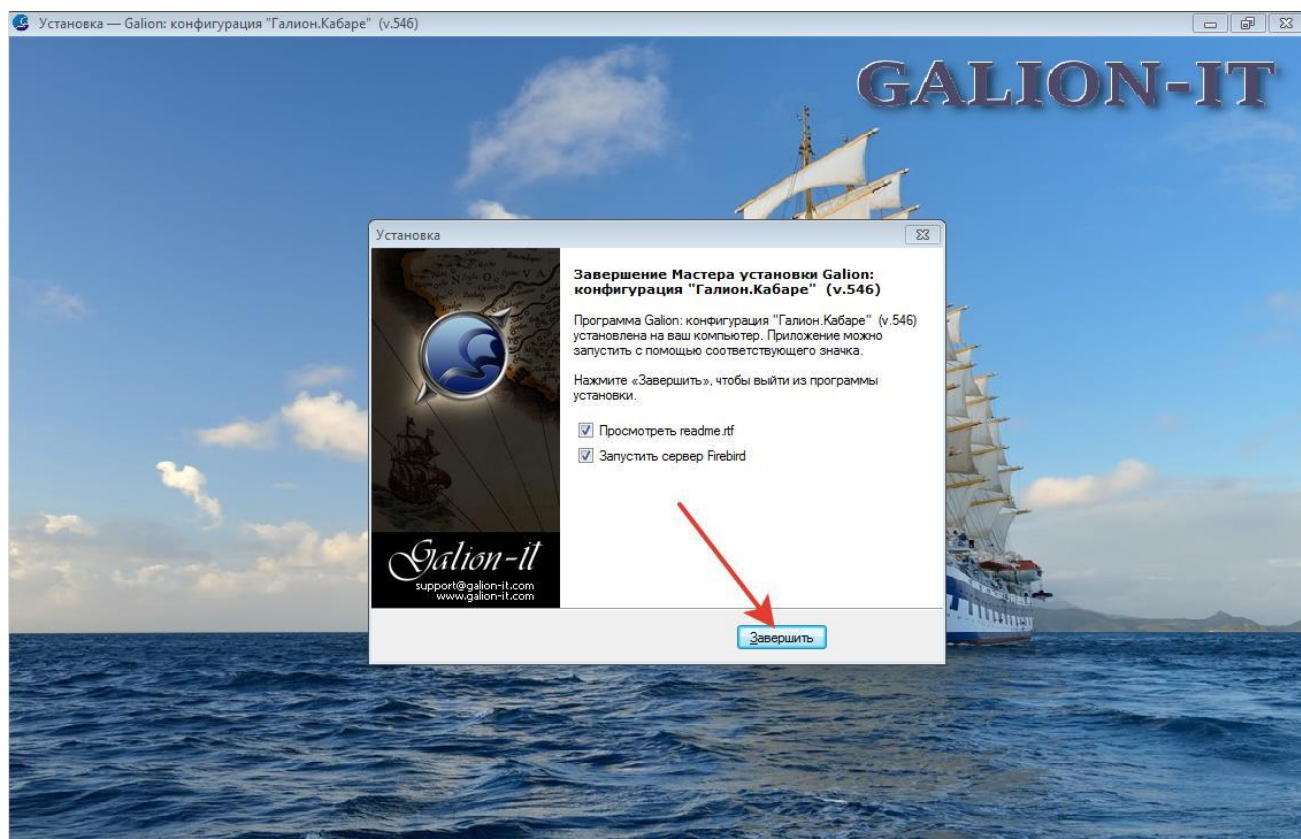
Установка — Galion: конфигурация "Галион.Кабаре" (v.546)

GALION-IT

Установка

Завершение Мастера установки Galion: конфигурация "Галион.Кабаре" (v.546)

Программа Galion: конфигурация "Галион.Кабаре" (v.546) установлена на ваш компьютер. Приложение можно запустить с помощью соответствующего значка.

Нажмите «Завершить», чтобы выйти из программы установки.

Просмотреть readme.rtf

Запустить сервер Firebird

Galion-it
support@galion-it.com
www.galion-it.com

Завершить